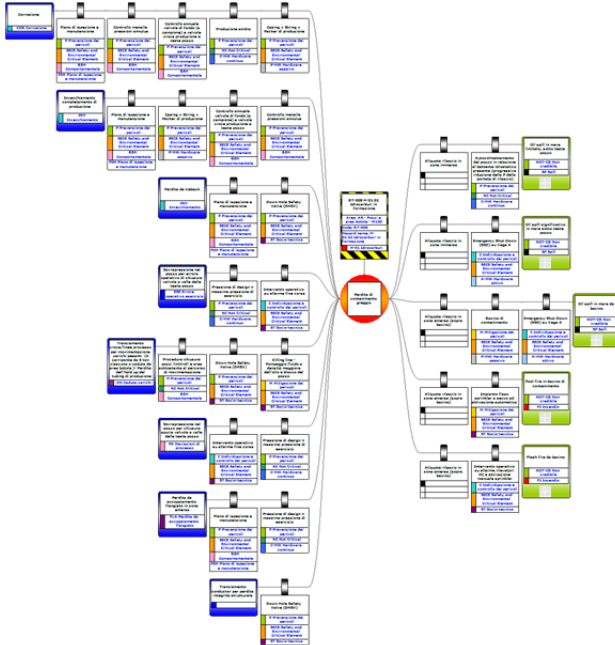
Corrosione
Piano di ispezione e manutenzione
Controllo mensile pressioni anomale
Controllo annuale valvole di fondo (e componenti) e valvole critiche delle teste pozzo
Produzione anidra
Casing + String + Packer di produzione

Invecchiamento complessivo di produzione
Piano di ispezione e manutenzione
Casing + String + Packer di produzione
Controllo annuale valvole di fondo (e componenti) e valvole critiche delle teste pozzo
Controllo mensile pressioni anomale

Perdita da tratturi
Piano di ispezione e manutenzione
Down Hole Safety Valve (DHSV)

Sovrapressione nel pozzo per errore operativo di chiusura valvola a valle della testa pozzo
Pressioni di design e massime pressioni di esercizio
Intervento operativo su allarme fine corsa

Trasferimento errato/linee processo per movimentazione carichi pesanti
Procedure chiusura pozzi (controlli e aree sollevamento)
Down Hole Safety Valve (DHSV)
Killing fine pompaggio fluido a densità maggiore

Sovrapressione nel pozzo per chiusura valvola a valle della teste pozzo
Intervento operativo su allarme fine corsa
Pressione di design e massime pressione di esercizio

Perdita da accoppiamenti flangiati in zone esterne
Piano di ispezione e manutenzione
Pressione di design e massima pressione di esercizio

Trasferimento conduttori per perdita integrità strutturale
Down Hole Safety Valve (DHSV)

Perdita di contenimento gruppo

Allusota rilascio in zone immerse
Autocontenimento del pozzo in relazione al battente idrostatico
Oil spill in mare limitato
Allusota rilascio in zone immerse
Emergency Shut Down (ESD) su Vaga A
Oil spill significativo
Allusota rilascio in zone emerse (dopo tecnic)
Bacino di contenimento
Emergency Shut Down (ESD) su Vaga A
Oil spill in mare
Allusota rilascio in zone emerse
Impianto fisso sprinkler a pozzo ad attivazione automatica
Pool fire in bacino di contenimento
Allusota rilascio in zone emerse
Intervento operativo su allarme rilevatori HC e attivazione manuale sprinkler
Flash fire da bacino